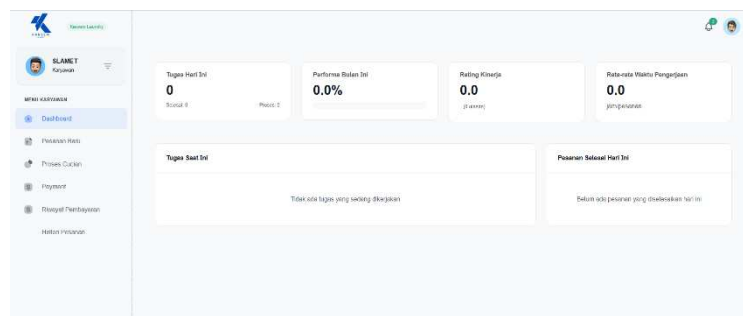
Kasir Laundry

SLAMET
Karyawan

MENU KARYAWAN

Dashboard

Pesanan Baru

Proses Cucian

Payment

Riwayat Pembayaran

Histori Pesanan

Tugas Hari Ini
0
Selesai: 0
Proses: 0

Performa Bulan Ini
0.0%

Rating Kinerja
0.0
(0 ulasan)

Rata-rata Waktu Pengerjaan
0.0
jam/pesanan

Tugas Saat Ini

Tidak ada tugas yang sedang dikerjakan

Pesanan Selesai Hari Ini

Belum ada pesanan yang diselesaikan hari ini